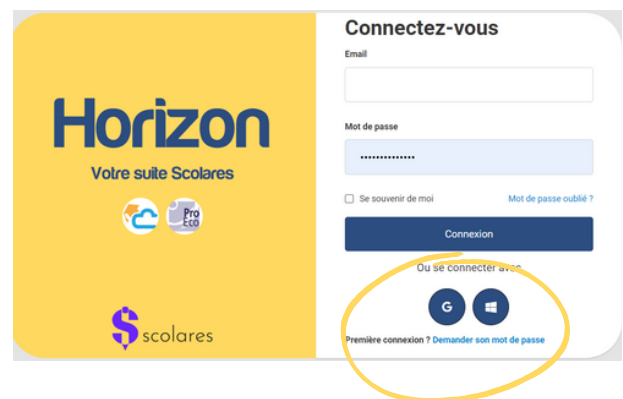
Horizon
Votre suite Scolares

Pro Eco

scolares

Connectez-vous
Email

Mot de passe
••••••••••••••

Se souvenir de moi
Mot de passe oublié ?

Connexion

Ou se connecter avec

G

Première connexion ? Demander son mot de passe